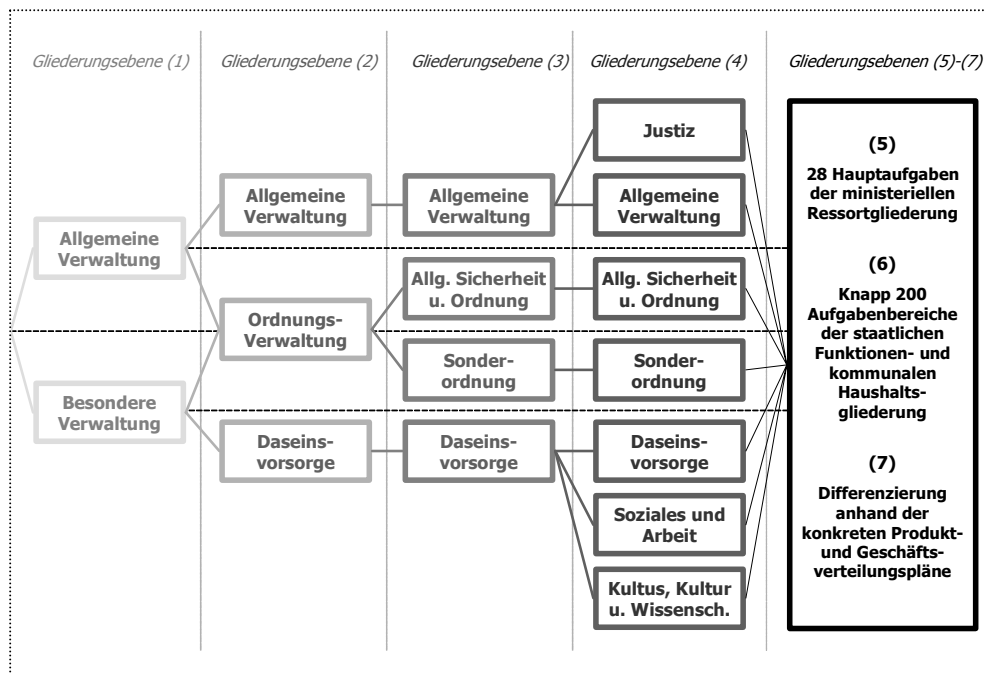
Gliederungsebene (1)

Gliederungsebene (2)

Gliederungsebene (3)

Gliederungsebene (4)

Gliederungsebenen (5)-(7)

Allgemeine Verwaltung

Besondere Verwaltung

Allgemeine Verwaltung

Ordnungs-Verwaltung

Daseinsvorsorge

Allgemeine Verwaltung

Allg. Sicherheit u. Ordnung

Sonderordnung

Daseinsvorsorge

Justiz

Allgemeine Verwaltung

Allg. Sicherheit u. Ordnung

Sonderordnung

Daseinsvorsorge

Soziales und Arbeit

Kultus, Kultur u. Wissensch.

(5)

28 Hauptaufgaben der ministeriellen Ressortgliederung

(6)

Knapp 200 Aufgabenbereiche der staatlichen Funktionen- und kommunalen Haushaltsgliederung

(7)

Differenzierung anhand der konkreten Produkt- und Geschäftsverteilungspläne